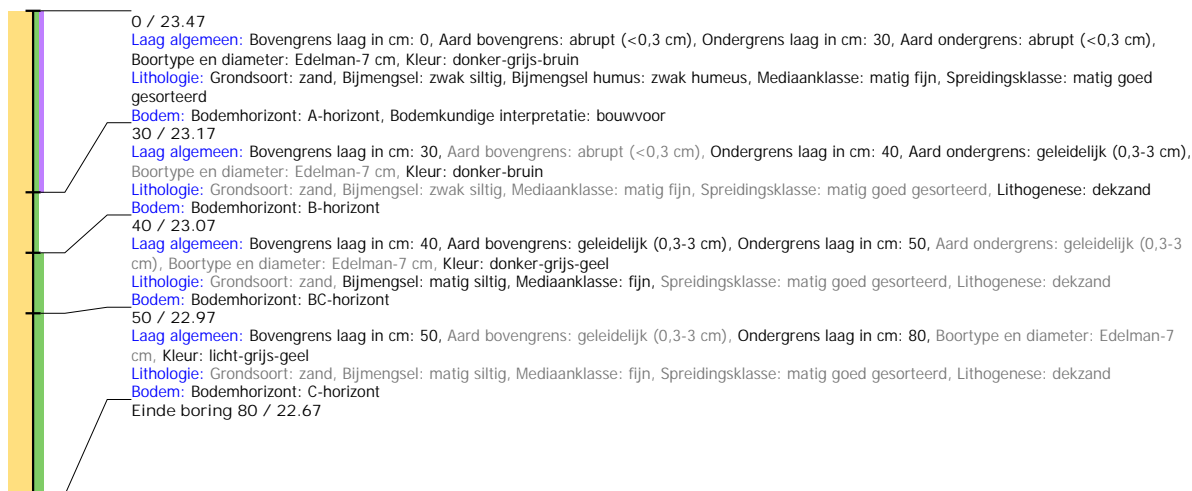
0 / 23.47
Laag algemeen: Bovengrens laag in cm: 0, Aard bovengrens: abrupt (<0,3 cm), Ondergrens laag in cm: 30, Aard ondergrens: abrupt (<0,3 cm), Boortype en diameter: Edelman-7 cm, Kleur: donker-grijs-bruin
Lithologie: Grondsoort: zand, Bijmengsel: zwak siltig, Bijmengsel humus: zwak humeus, Mediaanklasse: matig fijn, Spreidingsklasse: matig goed gesorteerd
Bodem: Bodemhorizont: A-horizont, Bodemkundige interpretatie: bouwvoor
30 / 23.17
Laag algemeen: Bovengrens laag in cm: 30, Aard bovengrens: abrupt (<0,3 cm), Ondergrens laag in cm: 40, Aard ondergrens: geleidelijk (0,3-3 cm), Boortype en diameter: Edelman-7 cm, Kleur: donker-bruin
Lithologie: Grondsoort: zand, Bijmengsel: zwak siltig, Mediaanklasse: matig fijn, Spreidingsklasse: matig goed gesorteerd, Lithogenese: dekzand
Bodem: Bodemhorizont: B-horizont
40 / 23.07
Laag algemeen: Bovengrens laag in cm: 40, Aard bovengrens: geleidelijk (0,3-3 cm), Ondergrens laag in cm: 50, Aard ondergrens: geleidelijk (0,3-3 cm), Boortype en diameter: Edelman-7 cm, Kleur: donker-grijs-geel
Lithologie: Bijmengsel: matig siltig, Mediaanklasse: fijn, Spreidingsklasse: matig goed gesorteerd, Lithogenese: dekzand
Bodem: Bodemhorizont: BC-horizont
50 / 22.97
Laag algemeen: Bovengrens laag in cm: 50, Aard bovengrens: geleidelijk (0,3-3 cm), Ondergrens laag in cm: 80, Boortype en diameter: Edelman-7 cm, Kleur: licht-grijs-geel
Lithologie: Grondsoort: zand, Bijmengsel: matig siltig, Mediaanklasse: fijn, Spreidingsklasse: matig goed gesorteerd, Lithogenese: dekzand
Bodem: Bodemhorizont: C-horizont
Einde boring 80 / 22.67